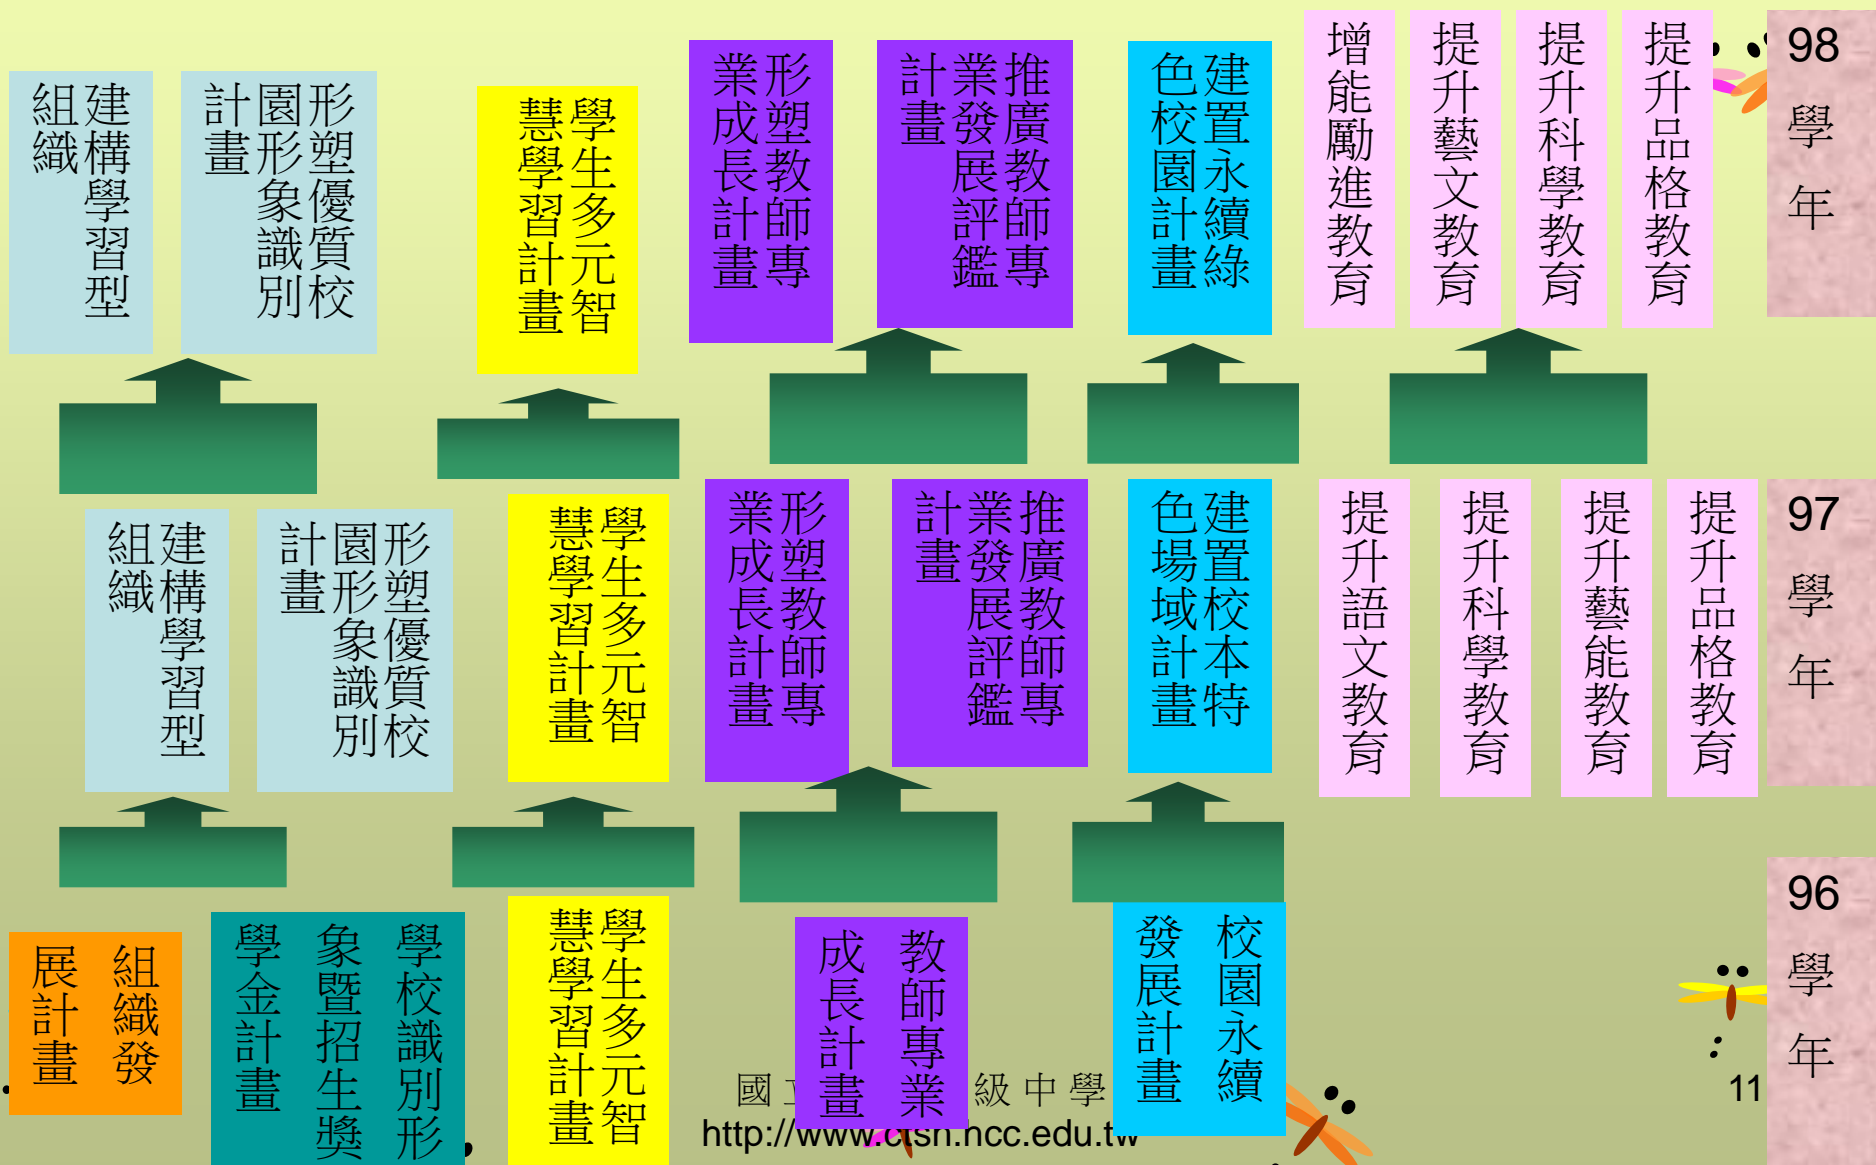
建構學習型組織

形塑優質校園形象識別計畫

學生多元智慧學習計畫

形塑教師專業成長計畫

推廣教師專業發展評鑑計畫

建置永續綠色校園計畫

增能勵進教育

提升藝文教育

提升科學教育

提升品格教育

98
學
年

建構學習型組織

形塑優質校園形象識別計畫

學生多元智慧學習計畫

形塑教師專業成長計畫

推廣教師專業發展評鑑計畫

建置校本特色場域計畫

提升語文教育

提升科學教育

提升藝能教育

提升品格教育

97
學
年

組織發展計畫

學校識別形象暨招生獎學金計畫

學生多元智慧學習計畫

教師專業成長計畫

校園永續發展計畫

96
學
年

國立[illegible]級中學
http://www.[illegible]sh.ncc.edu.tw

11